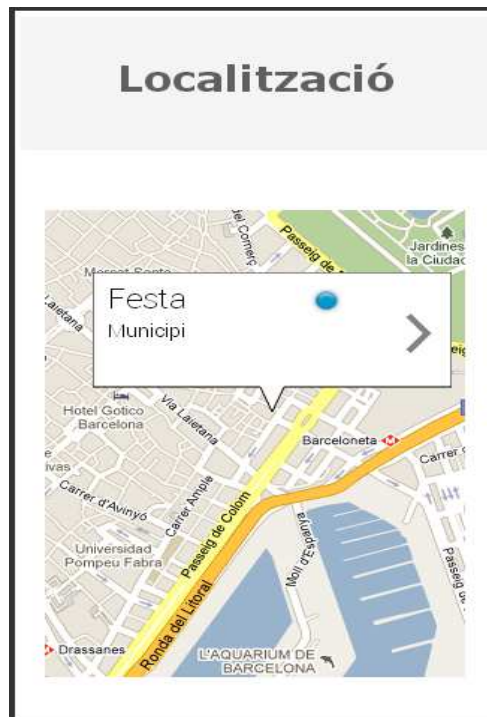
Localització

Festa
Municipi

del Comerç
Passeig de
Jardines la Ciudad
Mercat Santa
Laietana
Hotel Gotico Barcelona
Via Laietana
Barceloneta
Carrer
ivas
Carrer d'Avinyó
Carrer Ample
Passeig de Colom
Universidad Pompeu Fabra
Moll d'Espanya
Passeig
Ronda del Litoral
Drassanes
L'AQUARIUM DE BARCELONA